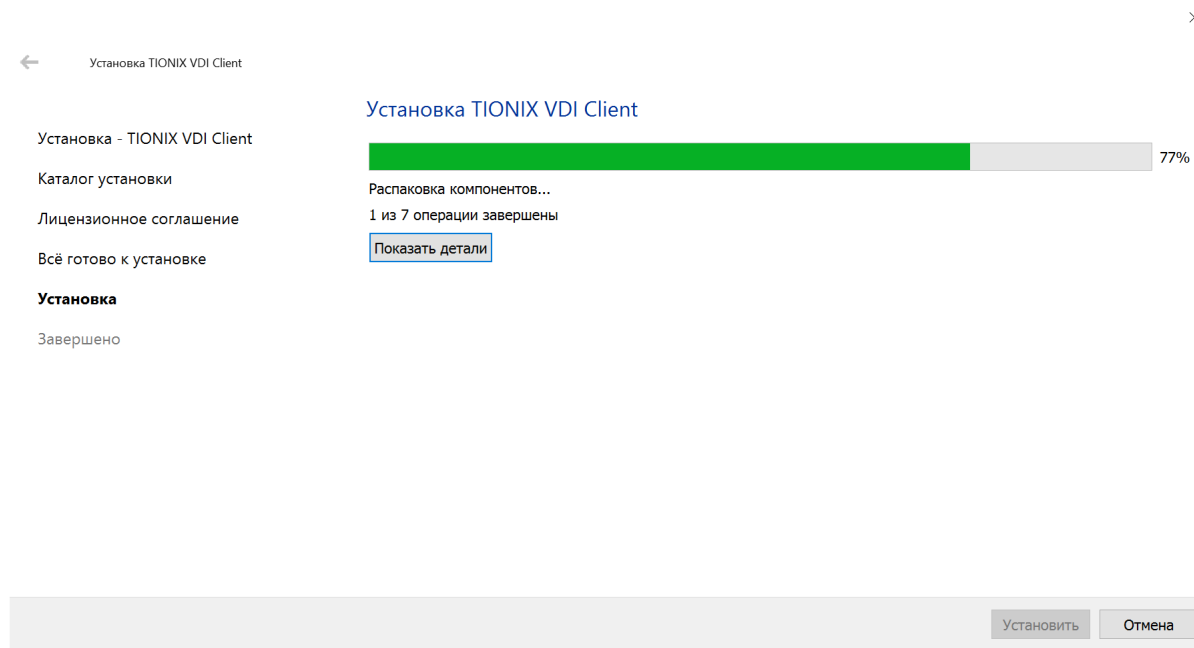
Установка TIONIX VDI Client

Установка - TIONIX VDI Client
Каталог установки
Лицензионное соглашение
Всё готово к установке
Установка
Завершено

Установка TIONIX VDI Client

77%

Распаковка компонентов...

1 из 7 операции завершены

Показать детали

Установить
Отмена